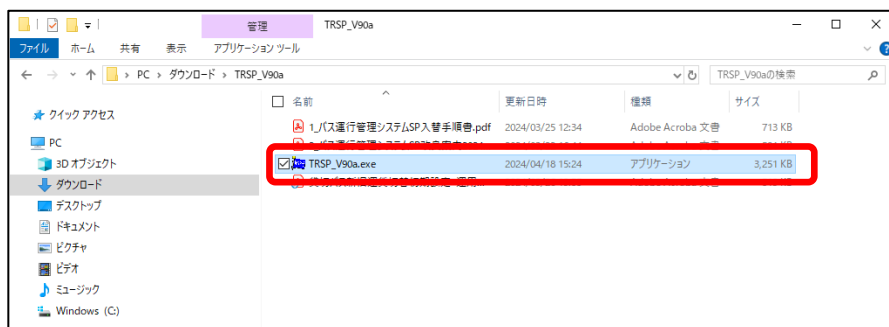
管理　TRSP_V90a

ファイル　ホーム　共有　表示　アプリケーション ツール

← → ˅ ↑ > PC > ダウンロード > TRSP_V90a

TRSP_V90aの検索

★ クイック アクセス

PC

3D オブジェクト

ダウンロード

デスクトップ

ドキュメント

ピクチャ

ビデオ

ミュージック

Windows (C:)

| 名前 | 更新日時 | 種類 | サイズ |
|---|---|---|---|
| 1_バス運行管理システムSP入替手順書.pdf | 2024/03/25 12:34 | Adobe Acroba 文書 | 713 KB |
| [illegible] | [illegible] | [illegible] | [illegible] |
| TRSP_V90a.exe | 2024/04/18 15:24 | アプリケーション | 3,251 KB |
| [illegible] | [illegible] | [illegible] | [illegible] |